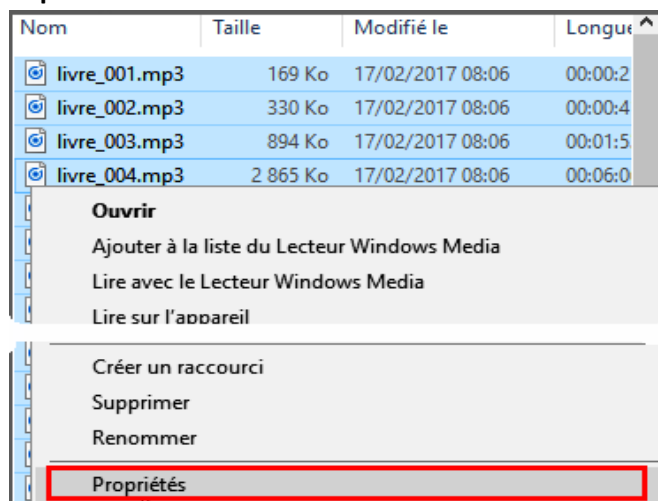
| Nom | Taille | Modifié le | Longue |
|---|---|---|---|
| livre_001.mp3 | 169 Ko | 17/02/2017 08:06 | 00:00:2 |
| livre_002.mp3 | 330 Ko | 17/02/2017 08:06 | 00:00:4 |
| livre_003.mp3 | 894 Ko | 17/02/2017 08:06 | 00:01:5 |
| livre_004.mp3 | 2 865 Ko | 17/02/2017 08:06 | 00:06:0 |

Ouvrir
Ajouter à la liste du Lecteur Windows Media
Lire avec le Lecteur Windows Media
Lire sur l'appareil

Créer un raccourci
Supprimer
Renommer

Propriétés